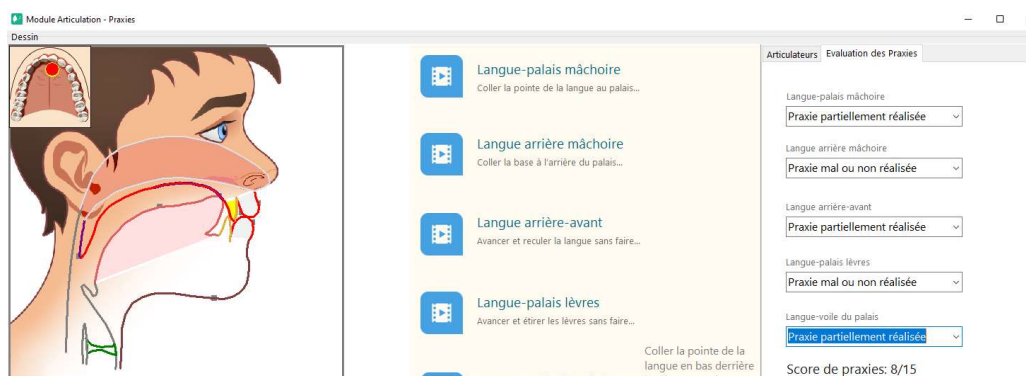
Module Articulation - Praxies

Dessin

Langue-palais mâchoire
Coller la pointe de la langue au palais...

Langue arrière mâchoire
Coller la base à l'arrière du palais...

Langue arrière-avant
Avancer et reculer la langue sans faire...

Langue-palais lèvres
Avancer et étirer les lèvres sans faire...

Coller la pointe de la langue en bas derrière

Articulateurs | Evaluation des Praxies

Langue-palais mâchoire
Praxie partiellement réalisée

Langue arrière mâchoire
Praxie mal ou non réalisée

Langue arrière-avant
Praxie partiellement réalisée

Langue-palais lèvres
Praxie mal ou non réalisée

Langue-voile du palais
Praxie partiellement réalisée

Score de praxies: 8/15